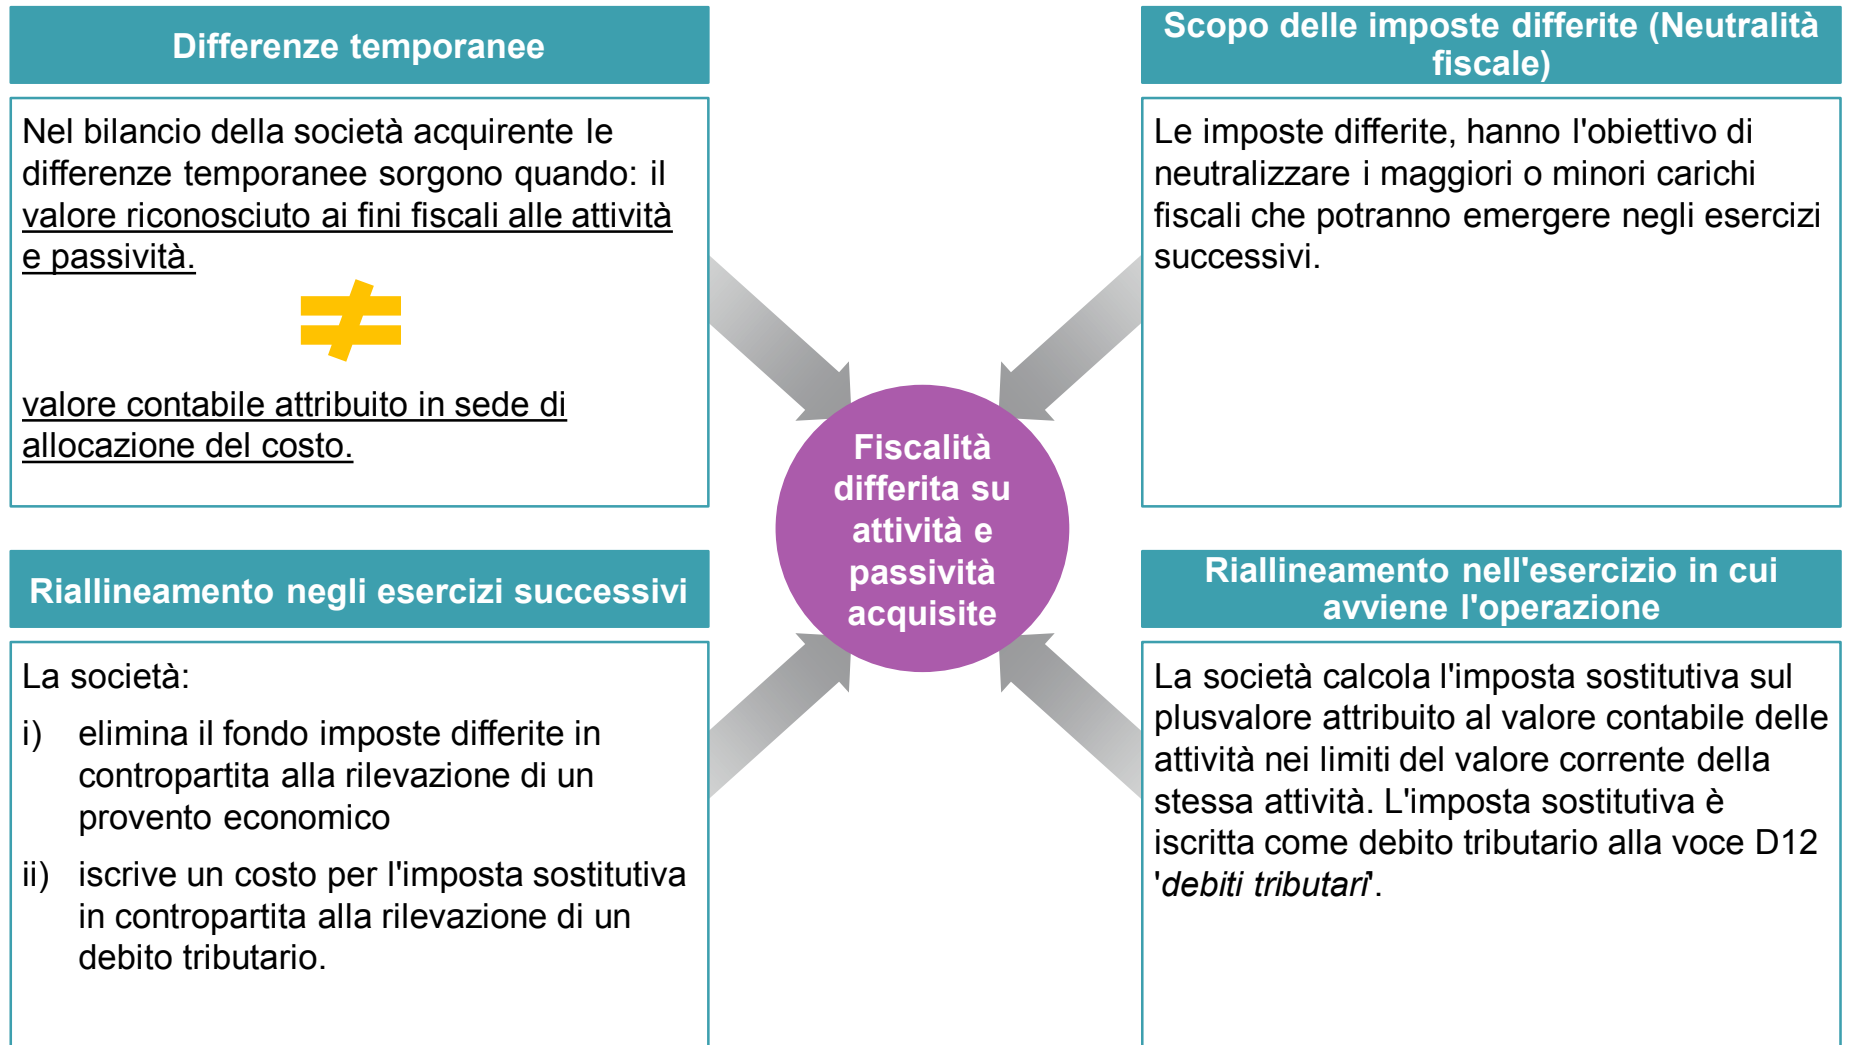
Differenze temporanee

Nel bilancio della società acquirente le differenze temporanee sorgono quando: il valore riconosciuto ai fini fiscali alle attività e passività.

$\neq$

valore contabile attribuito in sede di allocazione del costo.

Scopo delle imposte differite (Neutralità fiscale)

Le imposte differite, hanno l'obiettivo di neutralizzare i maggiori o minori carichi fiscali che potranno emergere negli esercizi successivi.

Fiscalità differita su attività e passività acquisite

Riallineamento negli esercizi successivi

La società:

i) elimina il fondo imposte differite in contropartita alla rilevazione di un provento economico

ii) iscrive un costo per l'imposta sostitutiva in contropartita alla rilevazione di un debito tributario.

Riallineamento nell'esercizio in cui avviene l'operazione

La società calcola l'imposta sostitutiva sul plusvalore attribuito al valore contabile delle attività nei limiti del valore corrente della stessa attività. L'imposta sostitutiva è iscritta come debito tributario alla voce D12 'debiti tributari'.